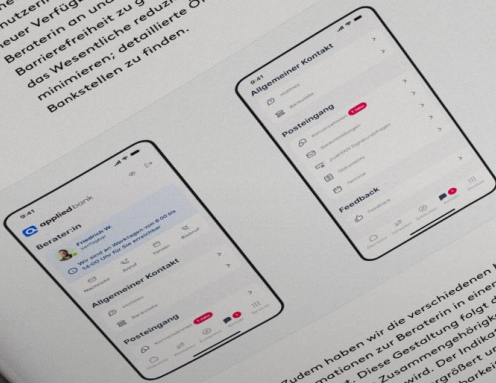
nutzerin
neuer Verfüg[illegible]
Beraterin an und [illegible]
Barrierefreiheit zu g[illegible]
das Wesentliche reduzi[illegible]
minimieren; detaillierte O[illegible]
Bankstellen zu finden.

9:41
Allgemeiner Kontakt
Posteingang
Feedback

9:41
appliedbank
Berater:in
Friedrich W.
Wir sind Montags bis Freitags von 8:00 bis 18:00 Uhr für Sie erreichbar
Allgemeiner Kontakt
Posteingang

Zudem haben wir die verschiedenen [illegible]
mationen zur Beraterin in einer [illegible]
. Diese Gestaltung folgt d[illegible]
Zusammengehörigk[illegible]
wird. Der Indikat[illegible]
rgrößert u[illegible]
barkei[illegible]